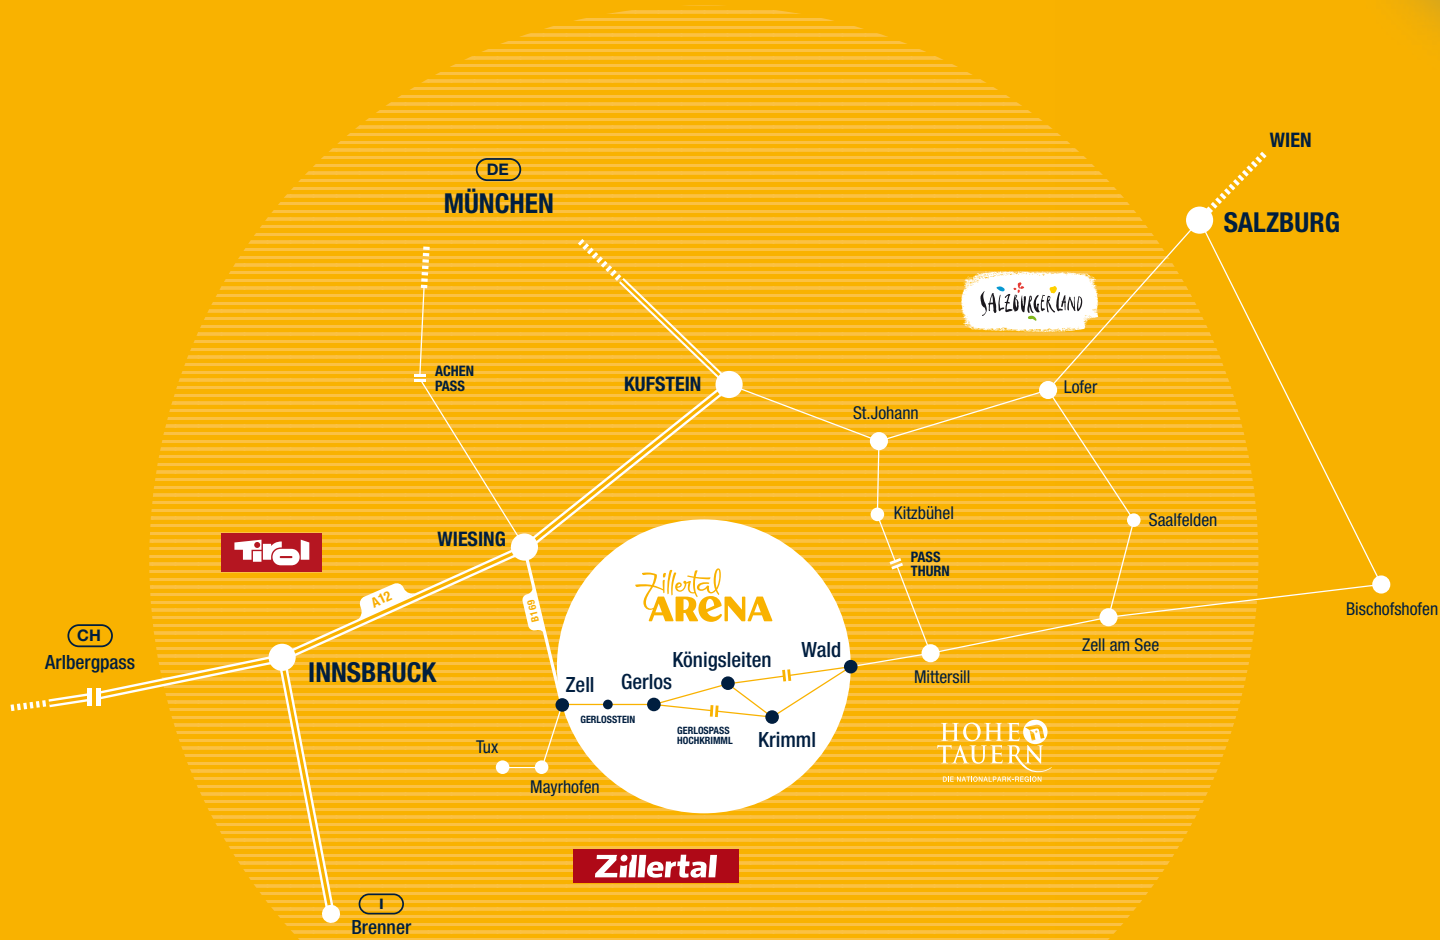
WIEN
SALZBURG
DE
MÜNCHEN
SALZBURGER LAND
ACHEN PASS
KUFSTEIN
Lofer
St.Johann
Kitzbühel
Saalfelden
PASS THURN
WIESING
Tirol
B169
A12
CH
Arlbergpass
INNSBRUCK
Zillertal ARENA
Königsleiten
Wald
Zell
Gerlos
GERLOSSTEIN
GERLOSPASS HOCHKRIMML
Krimml
Mittersill
Zell am See
Bischofshofen
HOHE TAUERN
DIE NATIONALPARK-REGION
Tux
Mayrhofen
Zillertal
I
Brenner